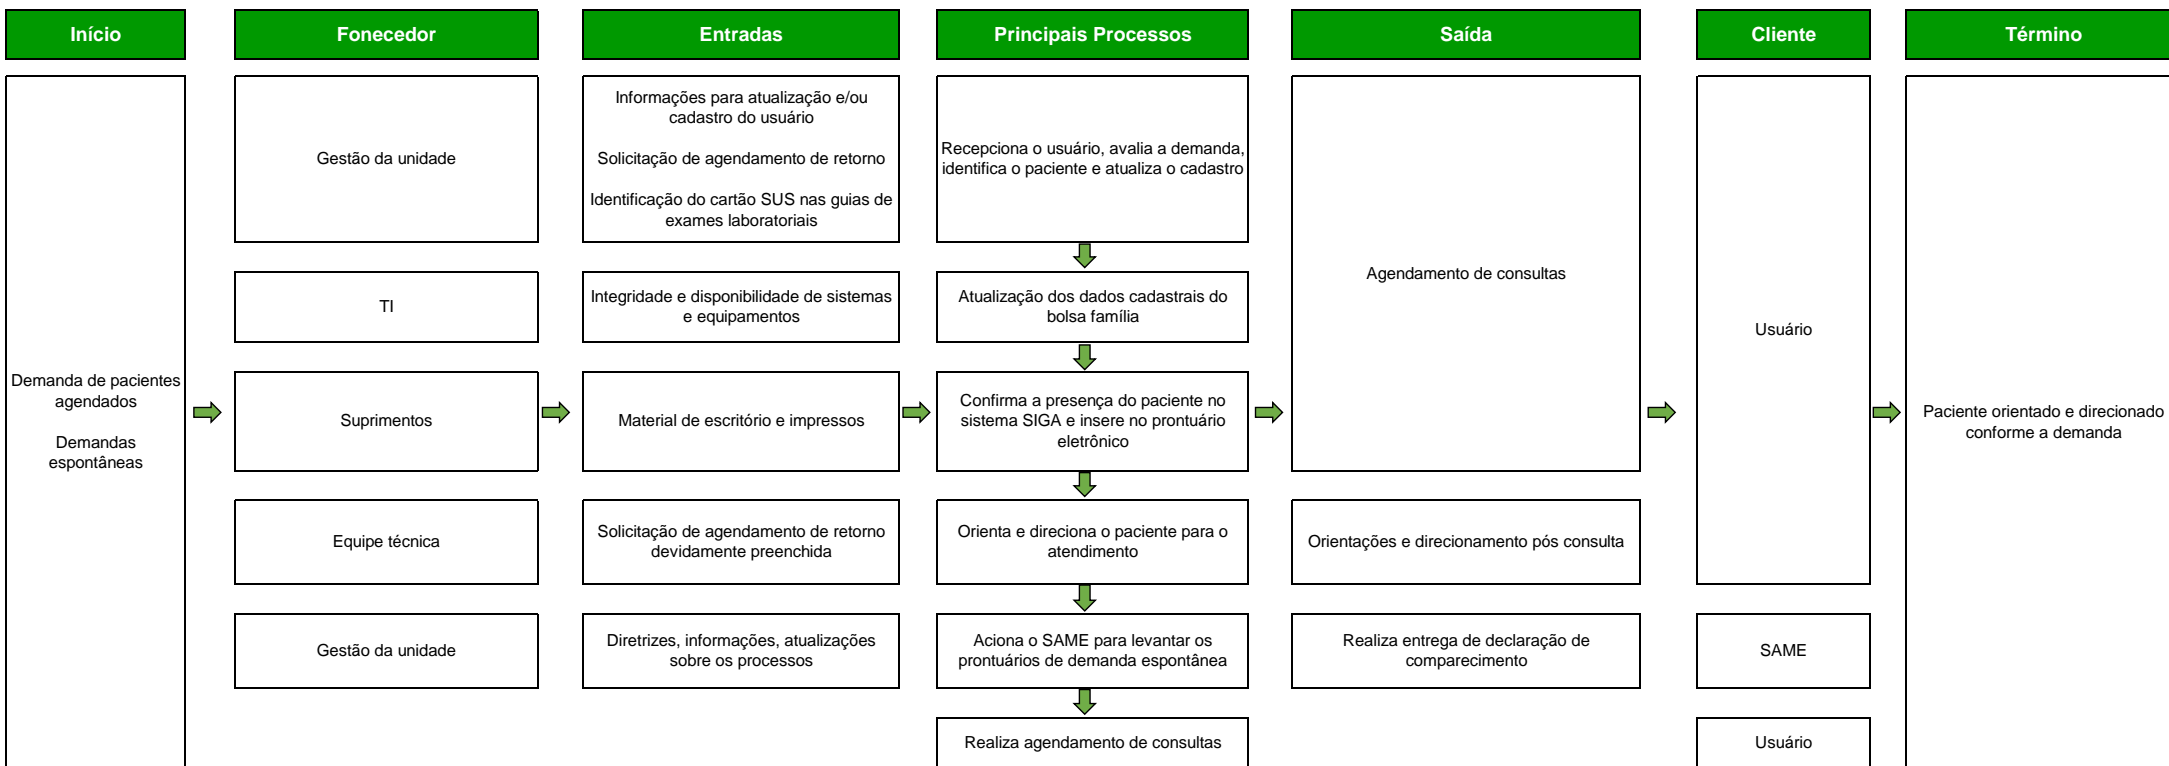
Início

Demanda de pacientes agendados

Demandas espontâneas

Fonecedor

Gestão da unidade

TI

Suprimentos

Equipe técnica

Gestão da unidade

Entradas

Informações para atualização e/ou cadastro do usuário

Solicitação de agendamento de retorno

Identificação do cartão SUS nas guias de exames laboratoriais

Integridade e disponibilidade de sistemas e equipamentos

Material de escritório e impressos

Solicitação de agendamento de retorno devidamente preenchida

Diretrizes, informações, atualizações sobre os processos

Principais Processos

Recepciona o usuário, avalia a demanda, identifica o paciente e atualiza o cadastro

Atualização dos dados cadastrais do bolsa família

Confirma a presença do paciente no sistema SIGA e insere no prontuário eletrônico

Orienta e direciona o paciente para o atendimento

Aciona o SAME para levantar os prontuários de demanda espontânea

Realiza agendamento de consultas

Saída

Agendamento de consultas

Orientações e direcionamento pós consulta

Realiza entrega de declaração de comparecimento

Cliente

Usuário

SAME

Usuário

Término

Paciente orientado e direcionado conforme a demanda